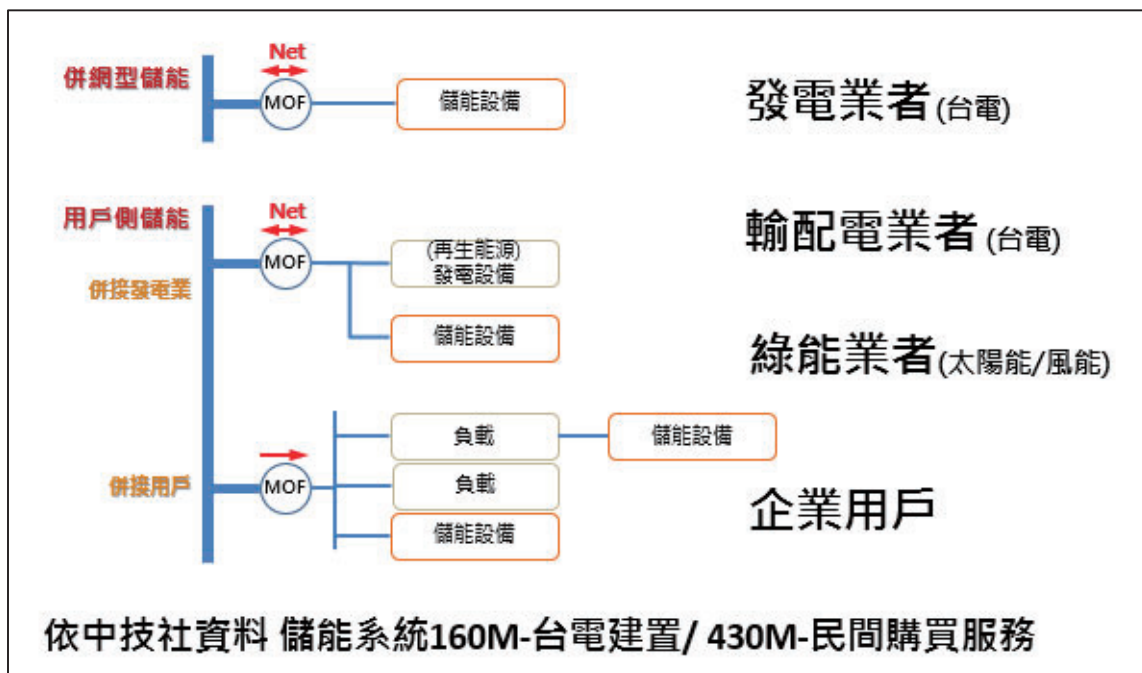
併網型儲能

Net

MOF

儲能設備

發電業者(台電)

用戶側儲能

Net

輸配電業者 (台電)

併接發電業

MOF

(再生能源)
發電設備

儲能設備

綠能業者(太陽能/風能)

負載

儲能設備

併接用戶

MOF

負載

儲能設備

企業用戶

依中技社資料 儲能系統160M-台電建置/ 430M-民間購買服務